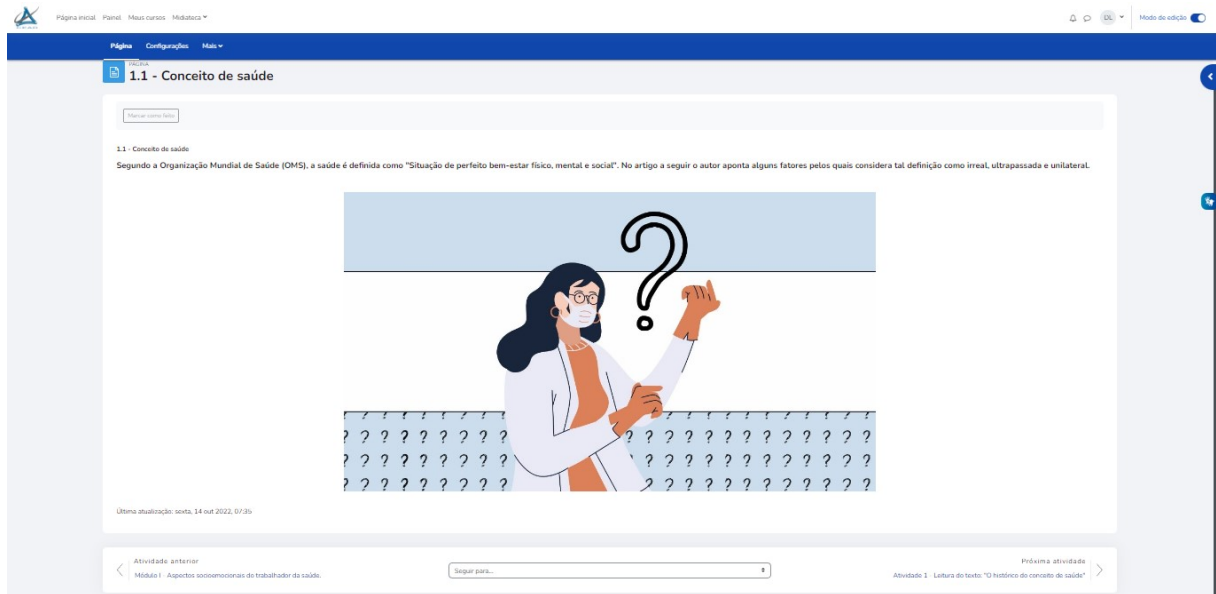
Página inicial Painel Meus cursos Midiateca

DL

Modo de edição

Página Configurações Mais

PÁGINA
1.1 - Conceito de saúde

Marcar como feito

1.1 - Conceito de saúde

Segundo a Organização Mundial de Saúde (OMS), a saúde é definida como "Situação de perfeito bem-estar físico, mental e social". No artigo a seguir o autor aponta alguns fatores pelos quais considera tal definição como irreal, ultrapassada e unilateral.

?

Última atualização: sexta, 14 out 2022, 07:35

Atividade anterior
Módulo I - Aspectos socioemocionais do trabalhador da saúde.

Seguir para...

Próxima atividade
Atividade 1 - Leitura do texto: "O histórico do conceito de saúde"